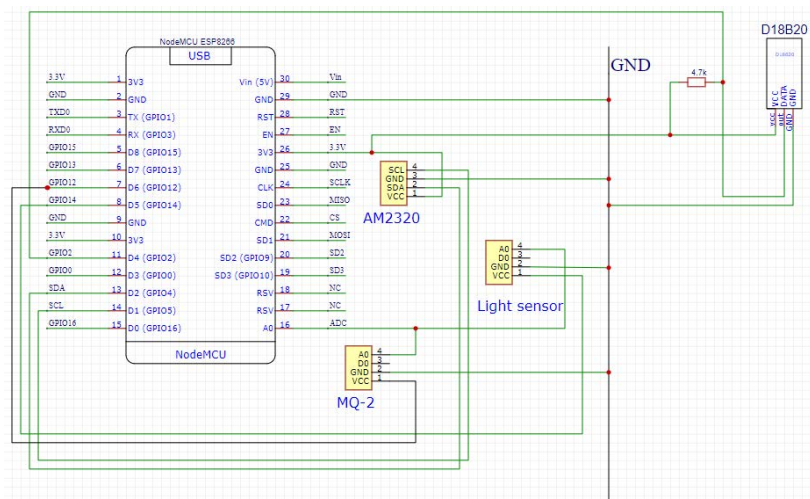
NodeMCU ESP8266
USB
3.3V 1 3V3
GND 2 GND
TXD0 3 TX (GPIO1)
RXD0 4 RX (GPIO3)
GPIO15 5 D8 (GPIO15)
GPIO13 6 D7 (GPIO13)
GPIO12 7 D6 (GPIO12)
GPIO14 8 D5 (GPIO14)
GND 9 GND
3.3V 10 3V3
GPIO2 11 D4 (GPIO2)
GPIO0 12 D3 (GPIO0)
SDA 13 D2 (GPIO4)
SCL 14 D1 (GPIO5)
GPIO16 15 D0 (GPIO16)
Vin (5V) 30 Vin
GND 29 GND
RST 28 RST
EN 27 EN
3V3 26 3.3V
GND 25 GND
CLK 24 SCLK
SD0 23 MISO
CMD 22 CS
SD1 21 MOSI
SD2 (GPIO9) 20 SD2
SD3 (GPIO10) 19 SD3
RSV 18 NC
RSV 17 NC
A0 16 ADC
NodeMCU
GND
4.7k
D18B20
D18B20
VCC
DATA
GND
VCC
DATA
GND
SCL 4
GND 3
SDA 2
VCC 1
AM2320
A0 4
D0 3
GND 2
VCC 1
Light sensor
A0 4
D0 3
GND 2
VCC 1
MQ-2